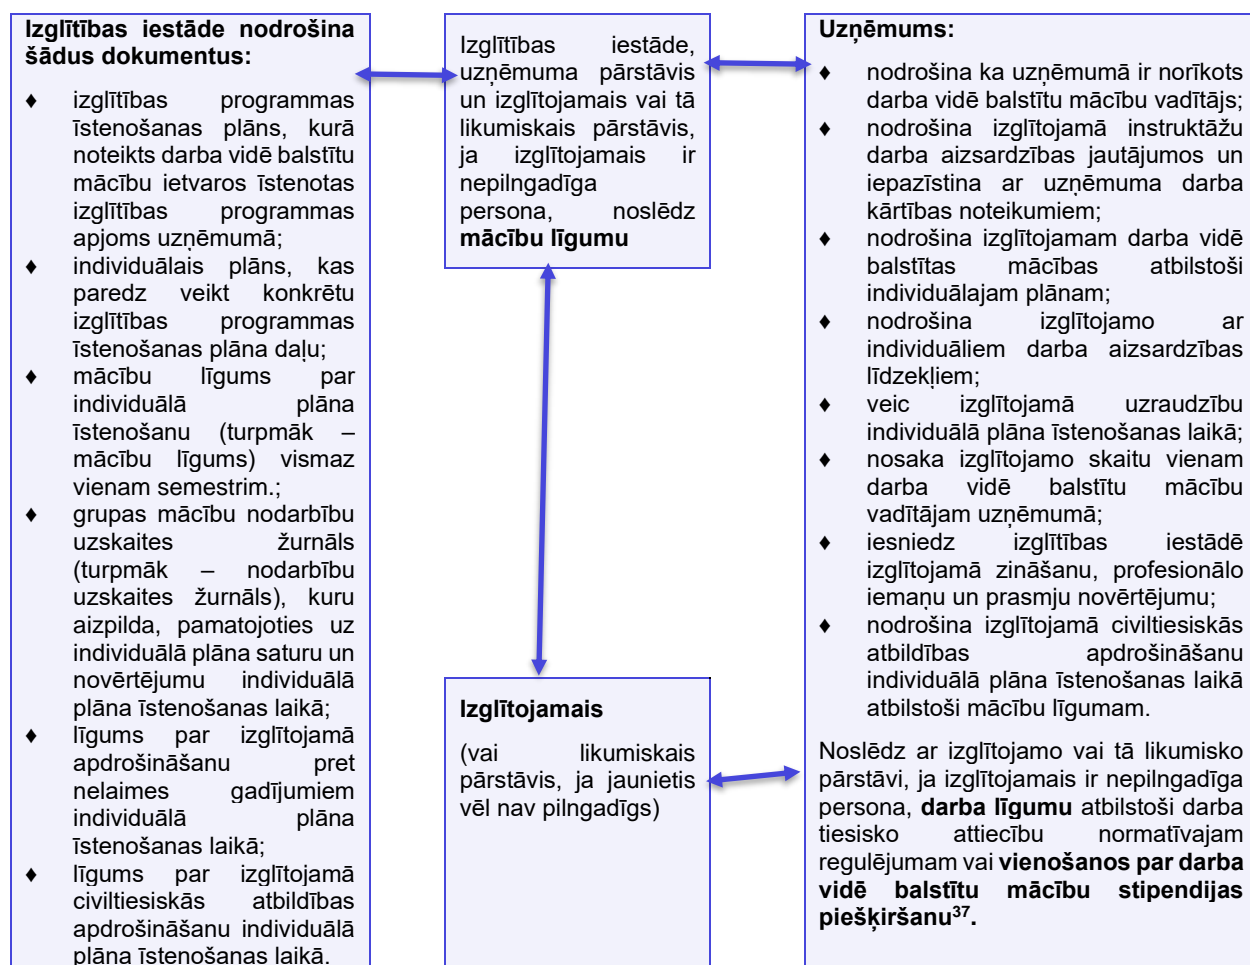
Izglītības iestāde nodrošina šādus dokumentus:

♦ izglītības programmas īstenošanas plāns, kurā noteikts darba vidē balstītu mācību ietvaros īstenotas izglītības programmas apjoms uzņēmumā;
♦ individuālais plāns, kas paredz veikt konkrētu izglītības programmas īstenošanas plāna daļu;
♦ mācību līgums par individuālā plāna īstenošanu (turpmāk – mācību līgums) vismaz vienam semestrim.;
♦ grupas mācību nodarbību uzskaites žurnāls (turpmāk – nodarbību uzskaites žurnāls), kuru aizpilda, pamatojoties uz individuālā plāna saturu un novērtējumu individuālā plāna īstenošanas laikā;
♦ līgums par izglītojamā apdrošināšanu pret nelaimes gadījumiem individuālā plāna īstenošanas laikā;
♦ līgums par izglītojamā civiltiesiskās atbildības apdrošināšanu individuālā plāna īstenošanas laikā.

Izglītības iestāde, uzņēmuma pārstāvis un izglītojamais vai tā likumiskais pārstāvis, ja izglītojamais ir nepilngadīga persona, noslēdz **mācību līgumu**

Izglītojamais

(vai likumiskais pārstāvis, ja jaunietis vēl nav pilngadīgs)

Uzņēmums:

♦ nodrošina ka uzņēmumā ir norīkots darba vidē balstītu mācību vadītājs;
♦ nodrošina izglītojamā instruktāžu darba aizsardzības jautājumos un iepazīstina ar uzņēmuma darba kārtības noteikumiem;
♦ nodrošina izglītojamam darba vidē balstītas mācības atbilstoši individuālajam plānam;
♦ nodrošina izglītojamo ar individuāliem darba aizsardzības līdzekļiem;
♦ veic izglītojamā uzraudzību individuālā plāna īstenošanas laikā;
♦ nosaka izglītojamo skaitu vienam darba vidē balstītu mācību vadītājam uzņēmumā;
♦ iesniedz izglītības iestādē izglītojamā zināšanu, profesionālo iemaņu un prasmju novērtējumu;
♦ nodrošina izglītojamā civiltiesiskās atbildības apdrošināšanu individuālā plāna īstenošanas laikā atbilstoši mācību līgumam.

Noslēdz ar izglītojamo vai tā likumisko pārstāvi, ja izglītojamais ir nepilngadīga persona, **darba līgumu** atbilstoši darba tiesisko attiecību normatīvajam regulējumam vai **vienošanos par darba vidē balstītu mācību stipendijas piešķiršanu$^{37}$.**